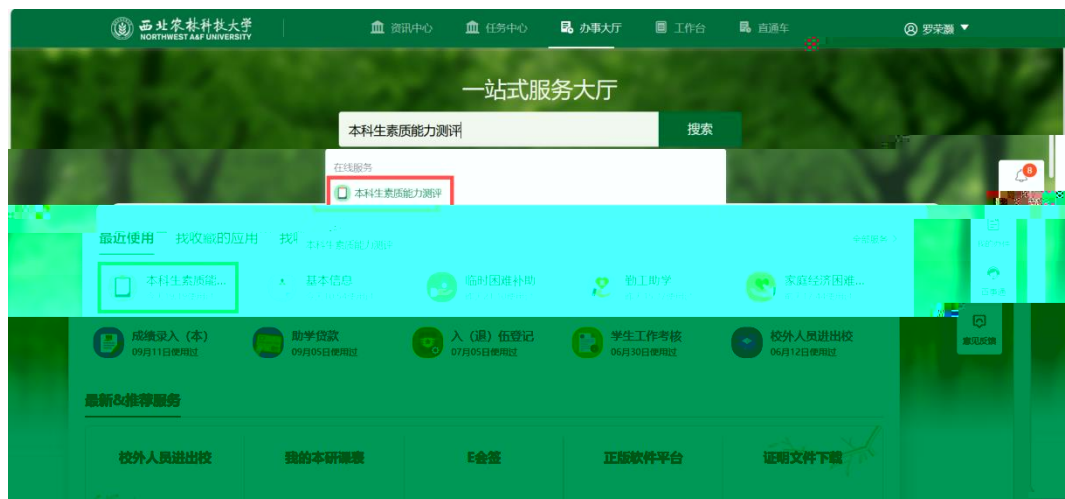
西北农林科技大学
NORTHWEST A&F UNIVERSITY

资讯中心 任务中心 办事大厅 工作台 直通车 罗荣灏

一站式服务大厅

本科生素质能力测评 搜索

在线服务
本科生素质能力测评

最近使用 我收藏的应用 我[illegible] 本科生素质能力测评 全部服务

本科生素质能... 基本信息 临时困难补助 勤工助学 家庭经济困难...

成绩录入（本） 09月11日使用过
助学贷款 09月05日使用过
入（退）伍登记 07月05日使用过
学生工作考核 06月30日使用过
校外人员进出校 06月12日使用过

8
意见反馈

最新&推荐服务

校外人员进出校 我的本研课表 E会签 正版软件平台 证明文件下载